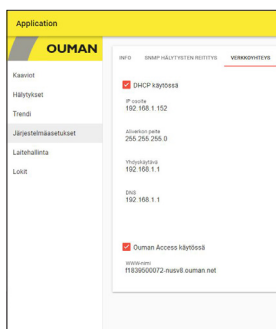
Application

OUMAN

Kaaviot
Hälytykset
Trendi
Järjestelmäasetukset
Laitehallinta
Lokit

INFO
SNMP HÄLYTYSTEN REITITYS
VERKKOYHTEYS

DHCP käytössä

IP osoite
192.168.1.152

Aliverkon peite
255.255.255.0

Yhdyskäytävä
192.168.1.1

DNS
192.168.1.1

Ouman Access käytössä

WWW-nimi
f1839500072-nusv8.ouman.net